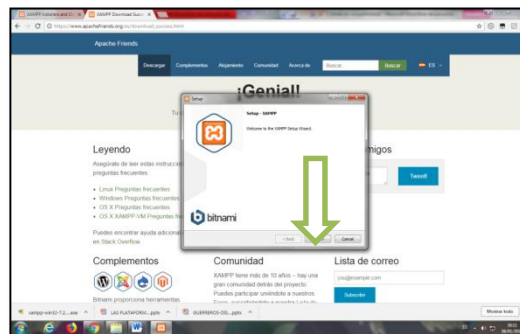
XAMPP Installers and D... × XAMPP Download Succe... ×

https://www.apachefriends.org/es/download_success.html

Apache Friends

Descargar Complementos Alojamiento Comunidad Acerca de Buscar... Buscar ES

¡Genial!

Tu

Setup

Setup - XAMPP

Welcome to the XAMPP Setup Wizard.

bitnami

< Back Next > Cancel

Leyendo

Asegúrate de leer estas instrucc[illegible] preguntas frecuentes.

• Linux Preguntas frecuentes
• Windows Preguntas frecuentes
• OS X Preguntas frecuentes
• OS X XAMPP-VM Preguntas fr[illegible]

Puedes encontrar ayuda adiciona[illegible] en Stack Overflow

migos

Tweet

Complementos

Bitnami proporciona herramientas

Comunidad

XAMPP tiene más de 10 años – hay una gran comunidad detrás del proyecto. Puedes participar uniéndote a nuestros

Lista de correo

you@example.com

Subscribe

xampp-win32-7.2....exe LAS PLATAFORM....pptx GUERREROS-DS....pptx Mostrar todo